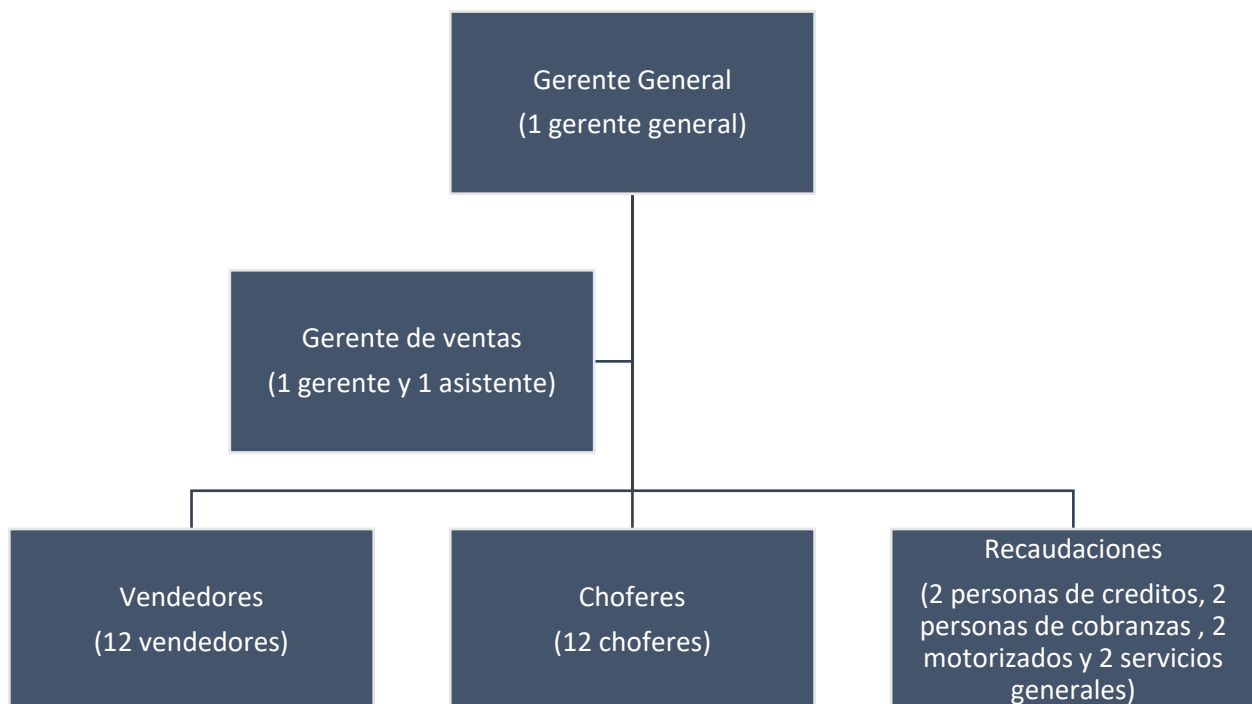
Gerente General
(1 gerente general)

Gerente de ventas
(1 gerente y 1 asistente)

Vendedores
(12 vendedores)

Choferes
(12 choferes)

Recaudaciones
(2 personas de creditos, 2 personas de cobranzas , 2 motorizados y 2 servicios generales)